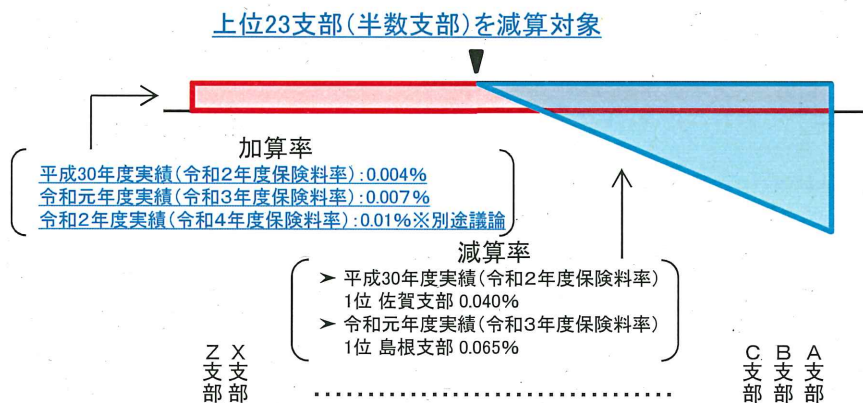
上位23支部(半数支部)を減算対象

加算率
平成30年度実績(令和2年度保険料率):0.004%
令和元年度実績(令和3年度保険料率):0.007%
令和2年度実績(令和4年度保険料率):0.01%※別途議論

減算率
➤ 平成30年度実績(令和2年度保険料率)
1位 佐賀支部 0.040%
➤ 令和元年度実績(令和3年度保険料率)
1位 島根支部 0.065%

Z支部 X支部

C支部 B支部 A支部